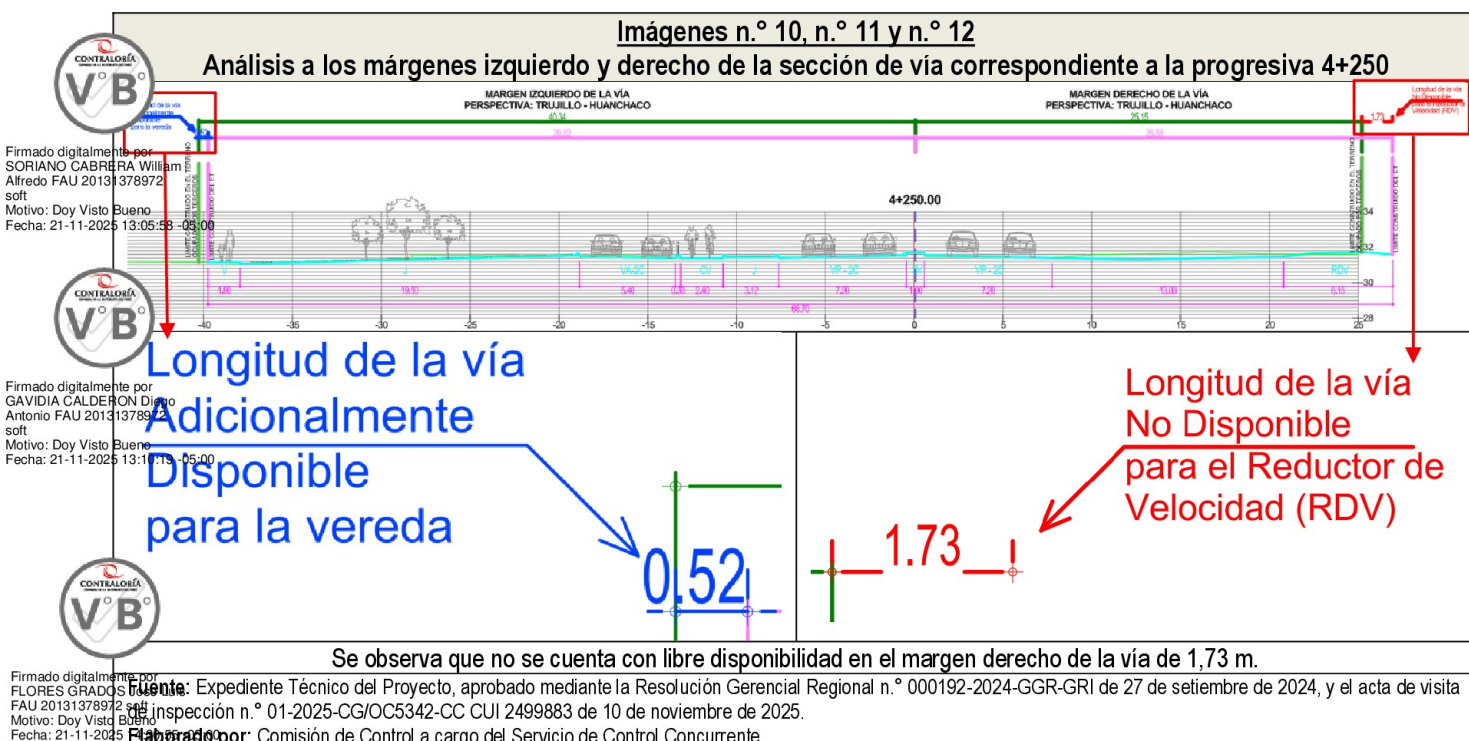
Imágenes n.° 10, n.° 11 y n.° 12
Análisis a los márgenes izquierdo y derecho de la sección de vía correspondiente a la progresiva 4+250

CONTRALORÍA
V°B°
Firmado digitalmente por SORIANO CABRERA William Alfredo FAU 20131378972 soft
Motivo: Doy Visto Bueno
Fecha: 21-11-2025 13:05:58 -05:00

CONTRALORÍA
V°B°
Firmado digitalmente por GAVIDIA CALDERON Diego Antonio FAU 20131378972 soft
Motivo: Doy Visto Bueno
Fecha: 21-11-2025 13:10:19 -05:00

CONTRALORÍA
V°B°
Firmado digitalmente por FLORES GRADOS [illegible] FAU 20131378972 soft
Motivo: Doy Visto Bueno
Fecha: 21-11-2025 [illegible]

MARGEN IZQUIERDO DE LA VÍA
PERSPECTIVA: TRUJILLO - HUANCHACO
MARGEN DERECHO DE LA VÍA
PERSPECTIVA: TRUJILLO - HUANCHACO
40.34
25.15
39.82
26.88
1.73
Longitud de la vía No Disponible para el Reductor de Velocidad (RDV)
4+250.00
34
32
30
28
V
J
VA-2C
CV
J
VP-2C
VP-2C
RDV
1.00
19.10
5.40
0.20
2.40
3.12
7.20
1.00
7.20
13.00
6.15
68.70
-40 -35 -30 -25 -20 -15 -10 -5 0 5 10 15 20 25

Longitud de la vía Adicionalmente Disponible para la vereda
0.52
Longitud de la vía No Disponible para el Reductor de Velocidad (RDV)
1.73

Se observa que no se cuenta con libre disponibilidad en el margen derecho de la vía de 1,73 m.
Fuente: Expediente Técnico del Proyecto, aprobado mediante la Resolución Gerencial Regional n.° 000192-2024-GGR-GRI de 27 de setiembre de 2024, y el acta de visita de inspección n.° 01-2025-CG/OC5342-CC CUI 2499883 de 10 de noviembre de 2025.
Elaborado por: Comisión de Control a cargo del Servicio de Control Concurrente